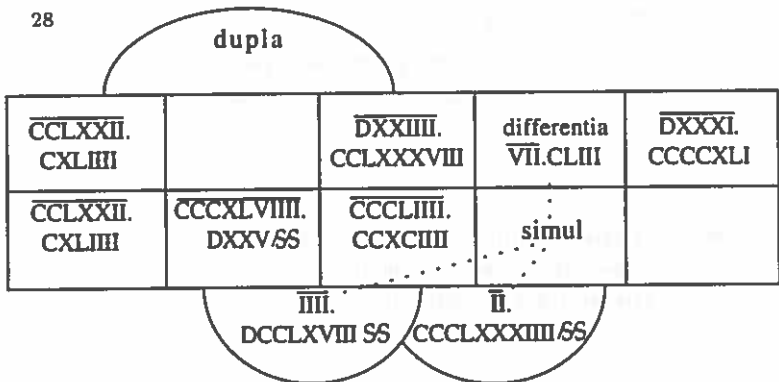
28

dupla

| $\overline{CCLXXII}$. CXLIIII | | $\overline{DXXIIII}$. CCLXXXVIII | differentia $\overline{VII}$.CLIII | $\overline{DXXXI}$. CCCCXLI |
|---|---|---|---|---|
| $\overline{CCLXXII}$. CXLIIII | $\overline{CCCXLVIIII}$. DXXV SS | $\overline{CCCLIIII}$. CCXCIIII | simul | |

$\overline{IIII}$. DCCLXVIII SS

$\overline{II}$. CCCLXXXIIII SS